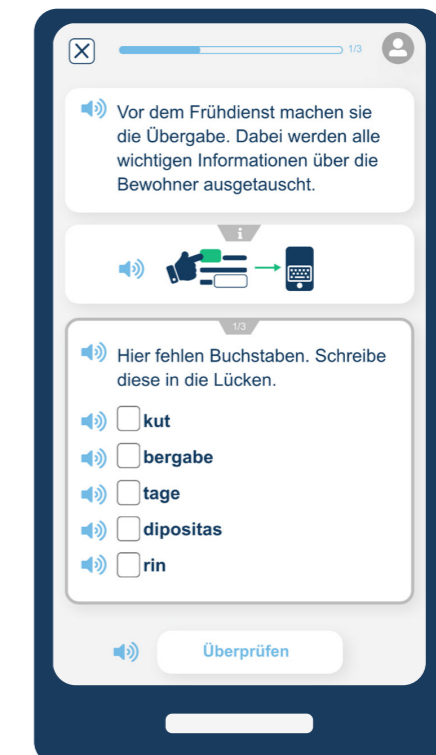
1/3

Vor dem Frühdienst machen sie die Übergabe. Dabei werden alle wichtigen Informationen über die Bewohner ausgetauscht.

i

1/3

Hier fehlen Buchstaben. Schreibe diese in die Lücken.

kut

bergabe

tage

dipositas

rin

Überprüfen